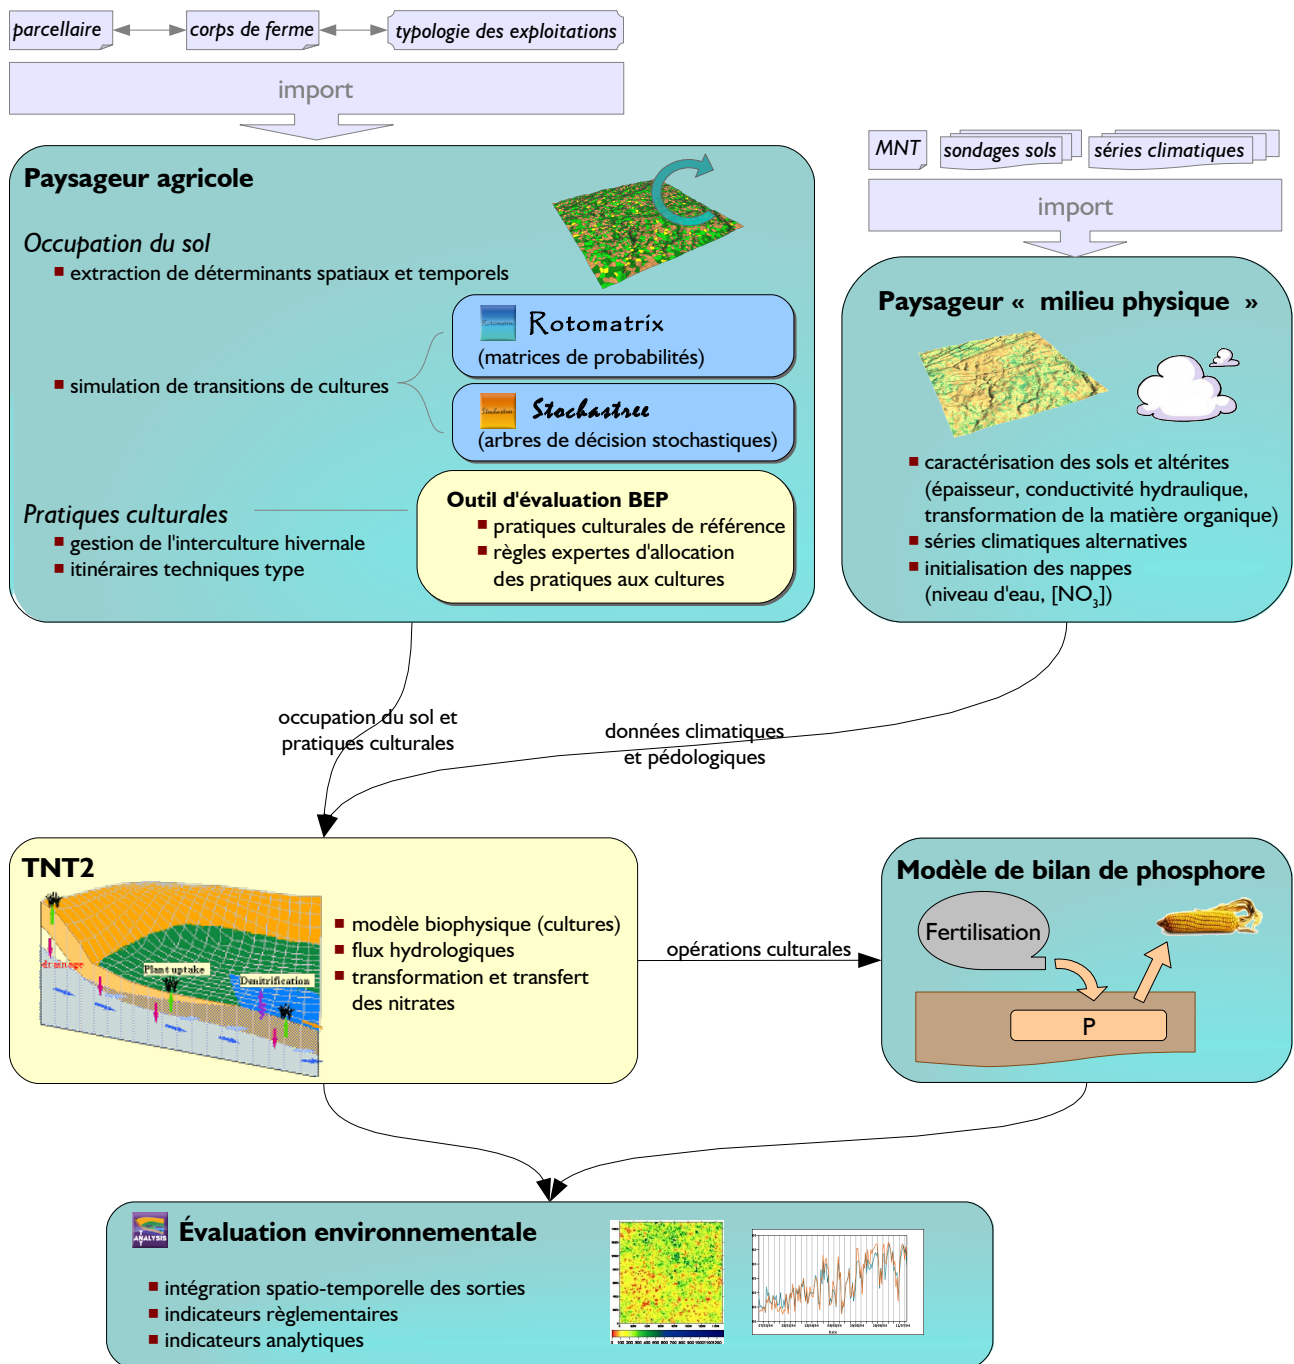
parcellaire

corps de ferme

typologie des exploitations

import

Paysageur agricole

Occupation du sol

extraction de déterminants spatiaux et temporels

simulation de transitions de cultures

Rotomatrix
(matrices de probabilités)

Stochastree
(arbres de décision stochastiques)

Pratiques culturales

gestion de l'interculture hivernale

itinéraires techniques type

Outil d'évaluation BEP

pratiques culturales de référence

règles expertes d'allocation des pratiques aux cultures

MNT

sondages sols

séries climatiques

import

Paysageur « milieu physique »

caractérisation des sols et altérites (épaisseur, conductivité hydraulique, transformation de la matière organique)

séries climatiques alternatives

initialisation des nappes (niveau d'eau, [$NO_3$])

occupation du sol et pratiques culturales

données climatiques et pédologiques

TNT2

drainage

Plant uptake

Denitrification

modèle biophysique (cultures)

flux hydrologiques

transformation et transfert des nitrates

opérations culturales

Modèle de bilan de phosphore

Fertilisation

P

ANALYSIS

Évaluation environnementale

intégration spatio-temporelle des sorties

indicateurs règlementaires

indicateurs analytiques